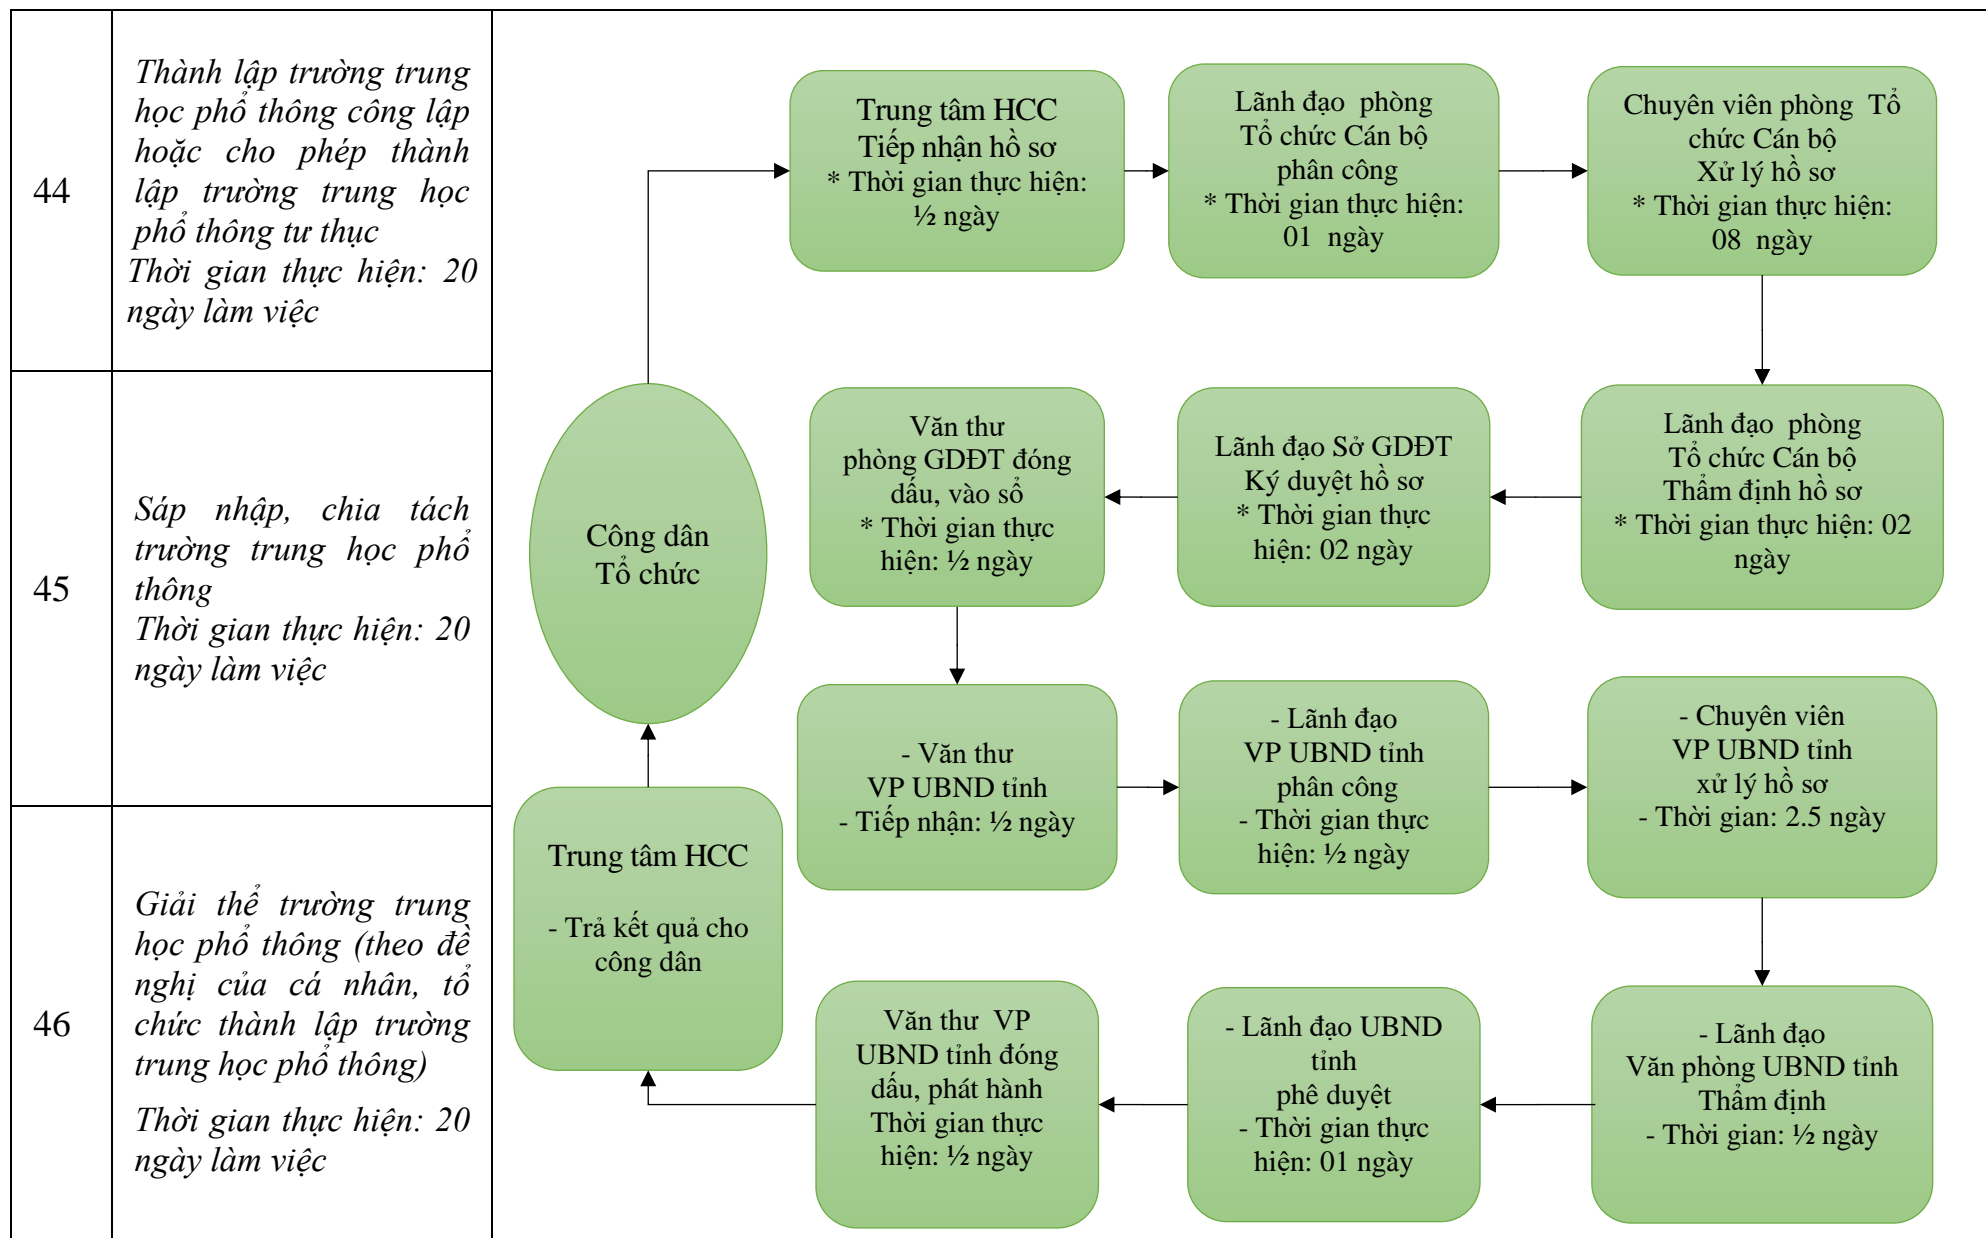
| 44 | *Thành lập trường trung học phổ thông công lập hoặc cho phép thành lập trường trung học phổ thông tư thục Thời gian thực hiện: 20 ngày làm việc* |
|---|---|
| 45 | *Sáp nhập, chia tách trường trung học phổ thông Thời gian thực hiện: 20 ngày làm việc* |
| 46 | *Giải thể trường trung học phổ thông (theo đề nghị của cá nhân, tổ chức thành lập trường trung học phổ thông) Thời gian thực hiện: 20 ngày làm việc* |

Trung tâm HCC
Tiếp nhận hồ sơ
* Thời gian thực hiện: ½ ngày

Lãnh đạo phòng
Tổ chức Cán bộ
phân công
* Thời gian thực hiện: 01 ngày

Chuyên viên phòng Tổ chức Cán bộ
Xử lý hồ sơ
* Thời gian thực hiện: 08 ngày

Lãnh đạo phòng
Tổ chức Cán bộ
Thẩm định hồ sơ
* Thời gian thực hiện: 02 ngày

Lãnh đạo Sở GDĐT
Ký duyệt hồ sơ
* Thời gian thực hiện: 02 ngày

Văn thư
phòng GDĐT đóng dấu, vào sổ
* Thời gian thực hiện: ½ ngày

Công dân
Tổ chức

- Văn thư
VP UBND tỉnh
- Tiếp nhận: ½ ngày

- Lãnh đạo
VP UBND tỉnh
phân công
- Thời gian thực hiện: ½ ngày

- Chuyên viên
VP UBND tỉnh
xử lý hồ sơ
- Thời gian: 2.5 ngày

- Lãnh đạo
Văn phòng UBND tỉnh
Thẩm định
- Thời gian: ½ ngày

- Lãnh đạo UBND tỉnh
phê duyệt
- Thời gian thực hiện: 01 ngày

Văn thư VP UBND tỉnh đóng dấu, phát hành
Thời gian thực hiện: ½ ngày

Trung tâm HCC

- Trả kết quả cho công dân